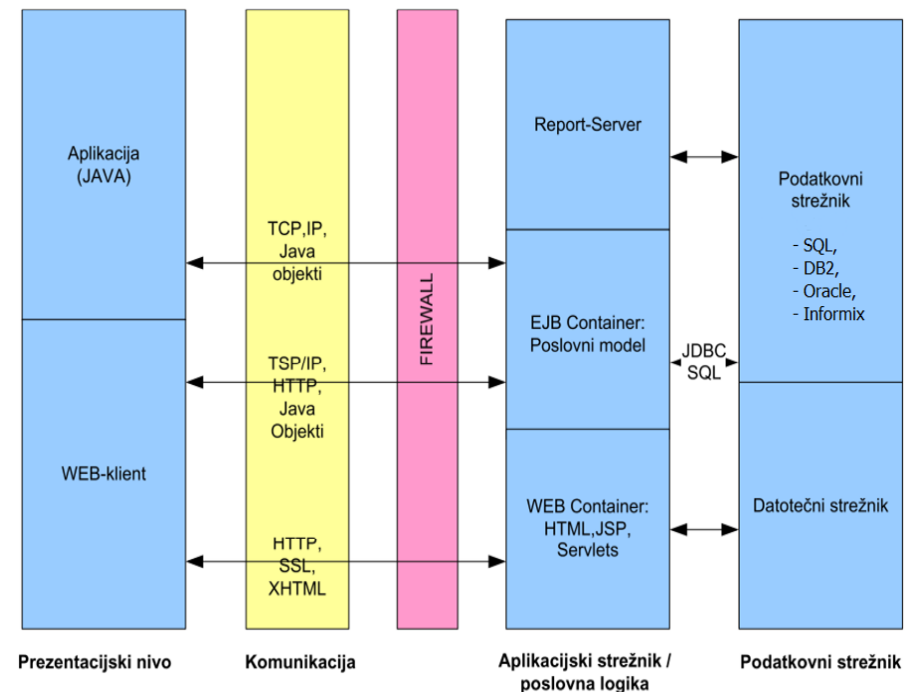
Aplikacija (JAVA)

WEB-klient

TCP,IP, Java objekti

TSP/IP, HTTP, Java Objekti

HTTP, SSL, XHTML

FIREWALL

Report-Server

EJB Container: Poslovni model

WEB Container: HTML,JSP, Servlets

JDBC SQL

Podatkovni strežnik

- SQL,
- DB2,
- Oracle,
- Informix

Datotečni strežnik

Prezentacijski nivo

Komunikacija

Aplikacijski strežnik / poslovna logika

Podatkovni strežnik